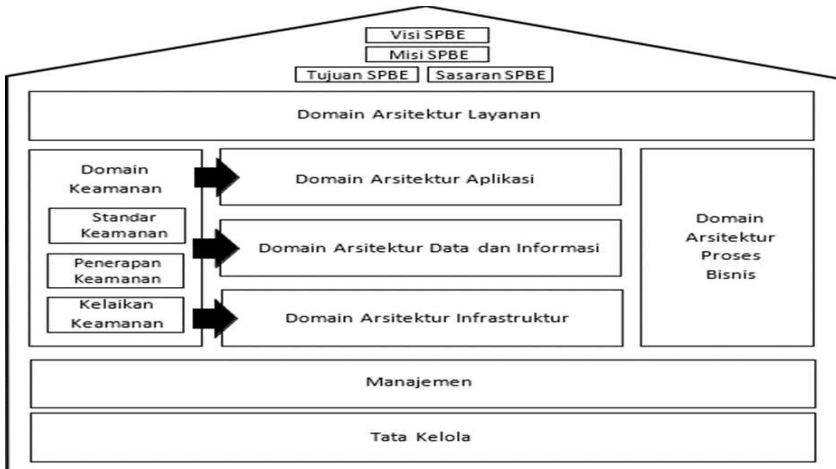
Visi SPBE

Misi SPBE

Tujuan SPBE

Sasaran SPBE

Domain Arsitektur Layanan

Domain Keamanan

Standar Keamanan

Penerapan Keamanan

Kelaikan Keamanan

Domain Arsitektur Aplikasi

Domain Arsitektur Data dan Informasi

Domain Arsitektur Infrastruktur

Domain Arsitektur Proses Bisnis

Manajemen

Tata Kelola